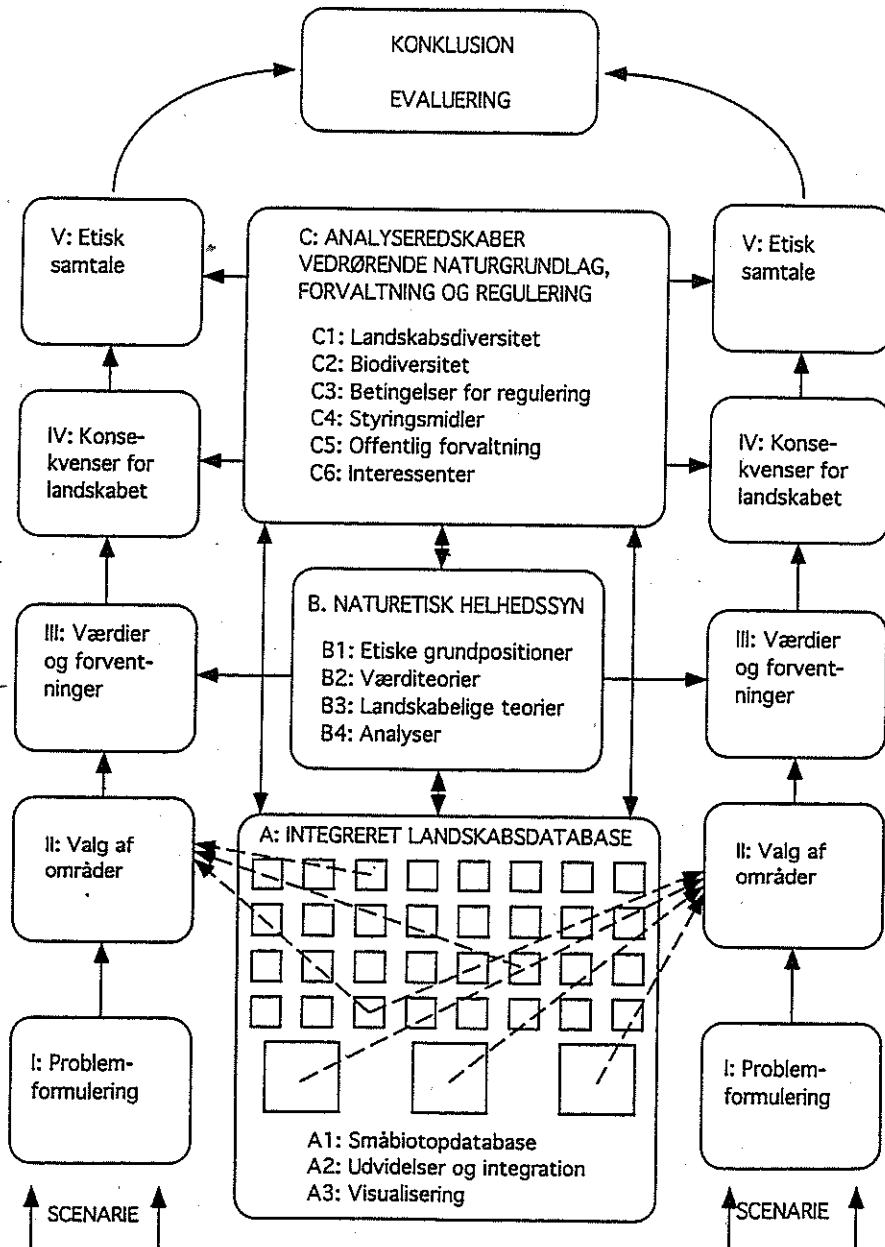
KONKLUSION

EVALUERING

V: Etisk samtale

C: ANALYSEREDSKABER VEDRØRENDE NATURGRUNDLAG, FORVALTNING OG REGULERING

C1: Landskabsdiversitet
C2: Biodiversitet
C3: Betingelser for regulering
C4: Styringsmidler
C5: Offentlig forvaltning
C6: Interessenter

V: Etisk samtale

IV: Konsekvenser for landskabet

IV: Konsekvenser for landskabet

B. NATURETISK HELHEDSSYN

B1: Etiske grundpositioner
B2: Værditeorier
B3: Landskabelige teorier
B4: Analyser

III: Værdier og forventninger

III: Værdier og forventninger

II: Valg af områder

A: INTEGRERET LANDSKABSDATABASE

II: Valg af områder

I: Problemformulering

A1: Småbiotopdatabase
A2: Udvidelser og integration
A3: Visualisering

I: Problemformulering

SCENARIE

SCENARIE